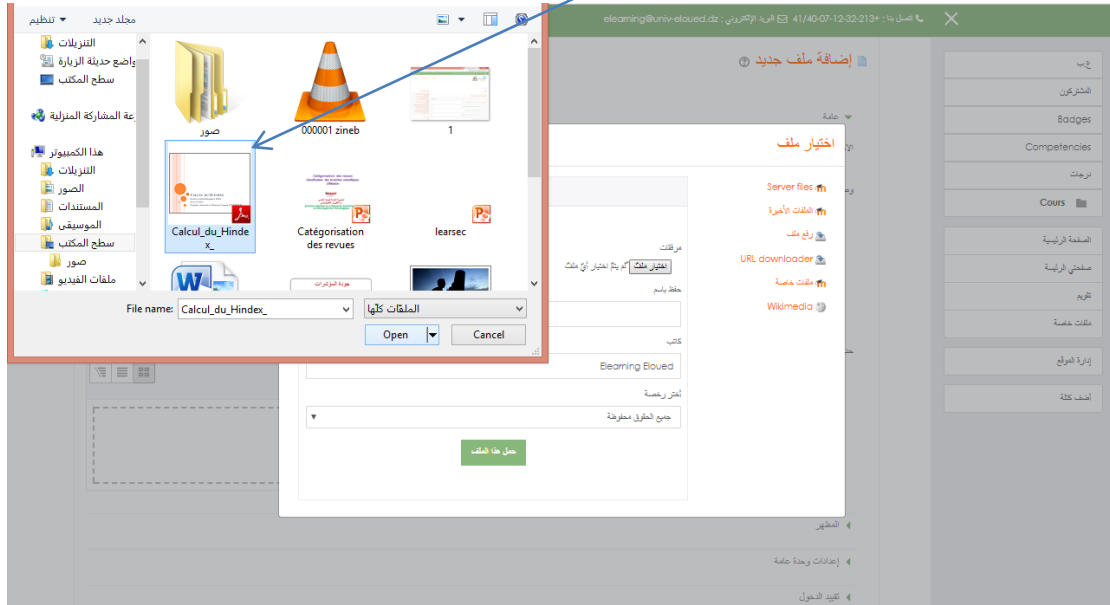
تنظيم ▾ مجلد جديد

التنزيلات
واضع حديثة الزيارة
سطح المكتب
عة المشاركة المنزلية
هذا الكمبيوتر
التنزيلات
الصور
المستندات
الموسيقى
سطح المكتب
صور
ملفات الفيديو

صور
000001 zineb
1
Calcul_du_Hindex_
Catégorisation des revues
learsec

File name: Calcul_du_Hindex_
الملفات كلها
Open
Cancel

اتصل بنا : +213-12-07-40/41 البريد الإلكتروني : elearning@univ-eloued.dz

إضافة ملف جديد
عامة

اختيار ملف
Server files
الملفات الأخيرة
رفع ملف
URL downloader
ملفات خاصة
Wikimedia

مرفقات
اختيار ملف لم يتم اختيار أيّ ملف
حفظ باسم
كاتب
Elearning Eloued
اختر رخصة
جميع الحقوق محفوظة
حمل هذا الملف

المظهر
إعدادات وحدة عامة
تقييد الدخول

درجات
المشتركون
Badges
Competencies
درجات
Cours
الصفحة الرئيسية
صفحتي الرئيسة
تقويم
ملفات خاصة
إدارة الموقع
أضف كتلة